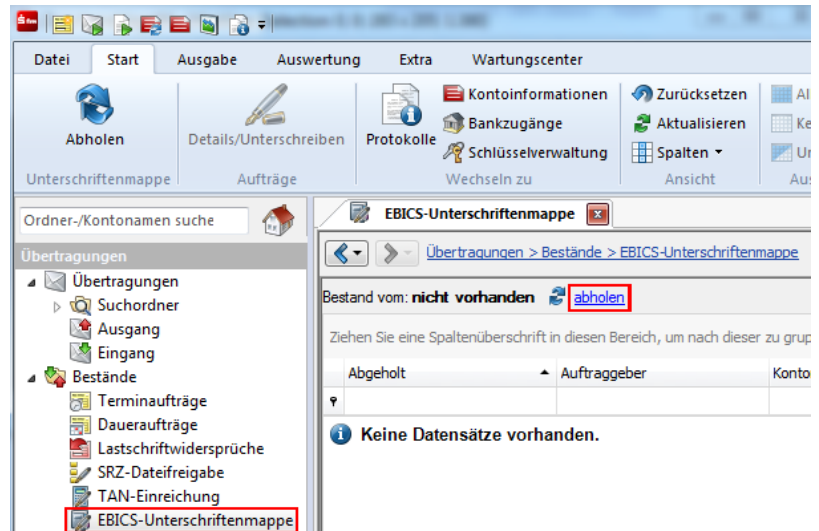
Datei | Start | Ausgabe | Auswertung | Extra | Wartungscenter

Abholen
Details/Unterschreiben
Protokolle
Kontoinformationen
Bankzugänge
Schlüsselverwaltung
Zurücksetzen
Aktualisieren
Spalten ▾
Al
Ke
Ur

Unterschriftenmappe | Aufträge | Wechseln zu | Ansicht | Au

Ordner-/Kontonamen suche

Übertragungen
Übertragungen
Suchordner
Ausgang
Eingang
Bestände
Terminaufträge
Daueraufträge
Lastschriftwidersprüche
SRZ-Dateifreigabe
TAN-Einreichung
EBICS-Unterschriftenmappe

EBICS-Unterschriftenmappe

Übertragungen > Bestände > EBICS-Unterschriftenmappe

Bestand vom: nicht vorhanden abholen

Ziehen Sie eine Spaltenüberschrift in diesen Bereich, um nach dieser zu grup

| Abgeholt | Auftraggeber | Konto |
|---|---|---|
| | | |

Keine Datensätze vorhanden.